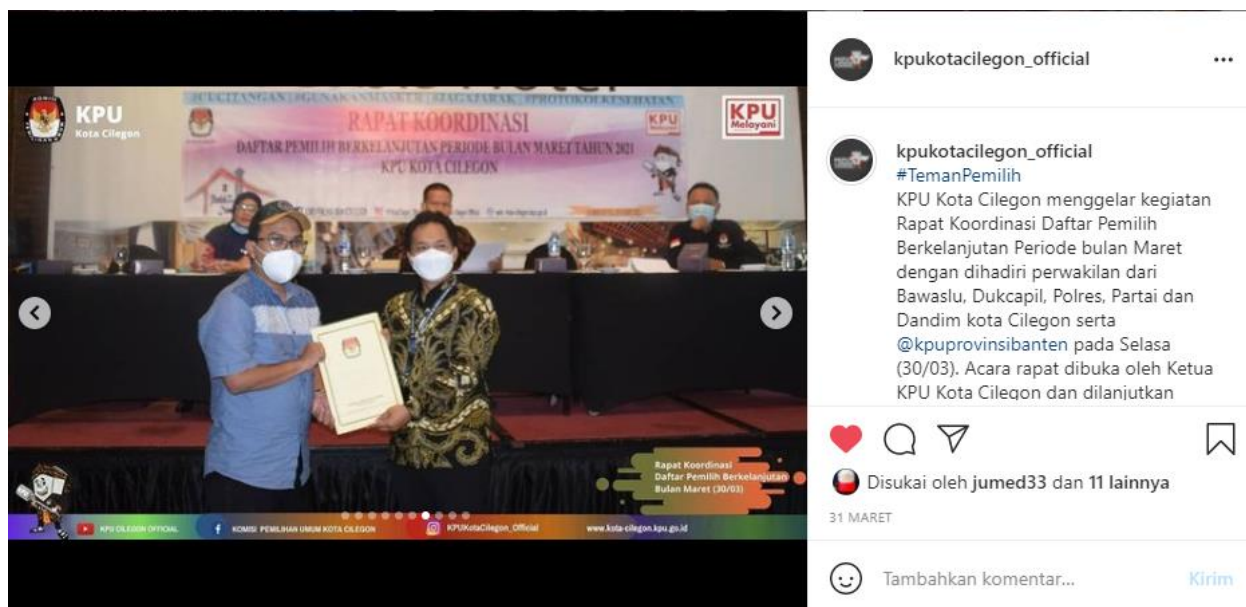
KPU
Kota Cilegon

#CUCITANGAN #GUNAKANMASKER #JAGAJARAK #PROTOKOLKESEHATAN

RAPAT KOORDINASI
DAFTAR PEMILIH BERKELANJUTAN PERIODE BULAN MARET TAHUN 2021
KPU KOTA CILEGON

KPU Melayani

Rapat Koordinasi
Daftar Pemilih Berkelanjutan
Bulan Maret (30/03)

KPU CILEGON OFFICIAL
KOMISI PEMILIHAN UMUM KOTA CILEGON
KPUKotaCilegon_Official
www.kota-cilegon.kpu.go.id

kpukotacilegon_official ...

kpukotacilegon_official
#TemanPemilih
KPU Kota Cilegon menggelar kegiatan Rapat Koordinasi Daftar Pemilih Berkelanjutan Periode bulan Maret dengan dihadiri perwakilan dari Bawaslu, Dukcapil, Polres, Partai dan Dandim kota Cilegon serta @kpuprovinsibanten pada Selasa (30/03). Acara rapat dibuka oleh Ketua KPU Kota Cilegon dan dilanjutkan

Disukai oleh jumed33 dan 11 lainnya
31 MARET

Tambahkan komentar...
Kirim